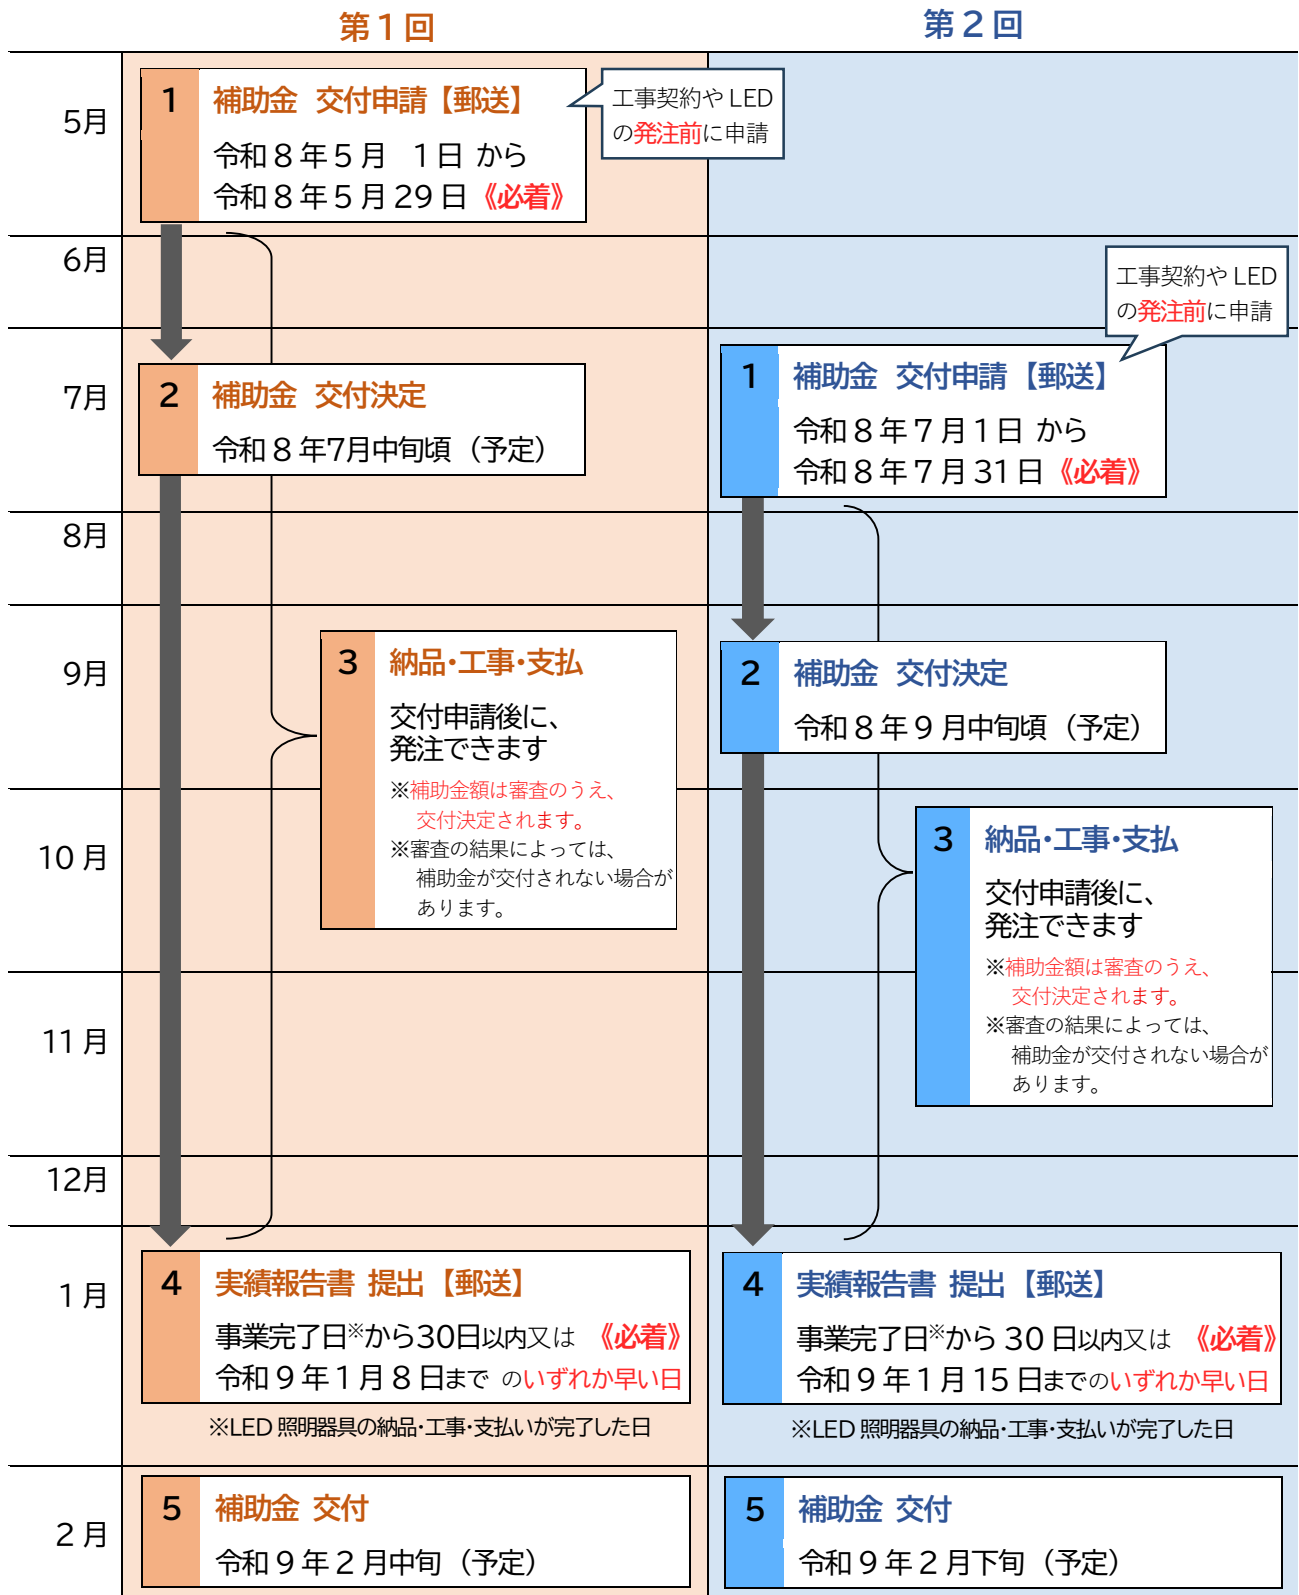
第１回

第２回

5月

6月

7月

8月

9月

10 月

11 月

12月

1 月

２月

1 補助金 交付申請【郵送】
令和８年５月 １日 から
令和８年５月29日《必着》

工事契約や LED の発注前に申請

2 補助金 交付決定
令和８年7月中旬頃（予定）

3 納品･工事･支払
交付申請後に、発注できます
※補助金額は審査のうえ、交付決定されます。
※審査の結果によっては、補助金が交付されない場合があります。

4 実績報告書 提出【郵送】
事業完了日※から30日以内又は 《必着》
令和９年１月８日まで のいずれか早い日
※LED 照明器具の納品･工事･支払いが完了した日

5 補助金 交付
令和９年２月中旬（予定）

工事契約や LED の発注前に申請

1 補助金 交付申請【郵送】
令和８年７月１日 から
令和８年７月31日《必着》

2 補助金 交付決定
令和８年９月中旬頃（予定）

3 納品･工事･支払
交付申請後に、発注できます
※補助金額は審査のうえ、交付決定されます。
※審査の結果によっては、補助金が交付されない場合があります。

4 実績報告書 提出【郵送】
事業完了日※から 30 日以内又は 《必着》
令和９年１月 15 日までのいずれか早い日
※LED 照明器具の納品･工事･支払いが完了した日

5 補助金 交付
令和９年２月下旬（予定）